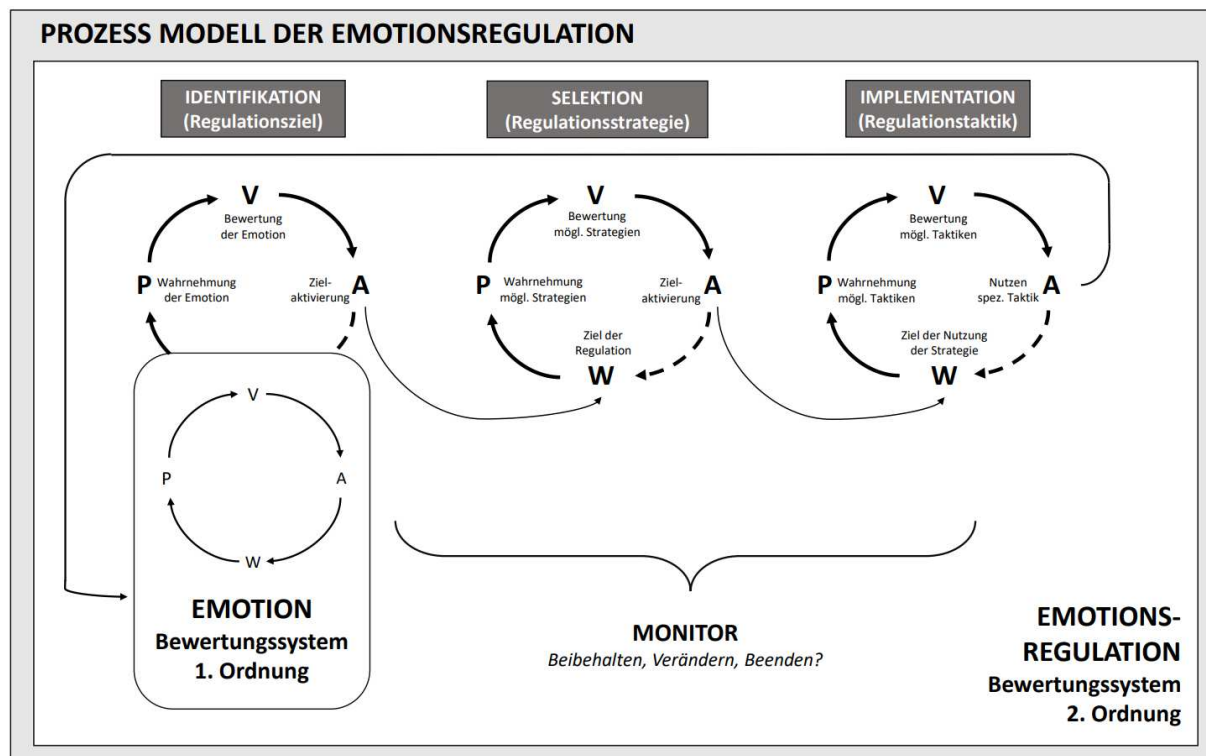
PROZESS MODELL DER EMOTIONSREGULATION

IDENTIFIKATION (Regulationsziel)

SELEKTION (Regulationsstrategie)

IMPLEMENTATION (Regulationstaktik)

V
Bewertung der Emotion
P Wahrnehmung der Emotion
Zielaktivierung A

V
Bewertung mögl. Strategien
P Wahrnehmung mögl. Strategien
Zielaktivierung A
Ziel der Regulation
W

V
Bewertung mögl. Taktiken
P Wahrnehmung mögl. Taktiken
Nutzen spez. Taktik A
Ziel der Nutzung der Strategie
W

V
P
A
W

EMOTION
Bewertungssystem
1. Ordnung

MONITOR
Beibehalten, Verändern, Beenden?

EMOTIONS-REGULATION
Bewertungssystem
2. Ordnung